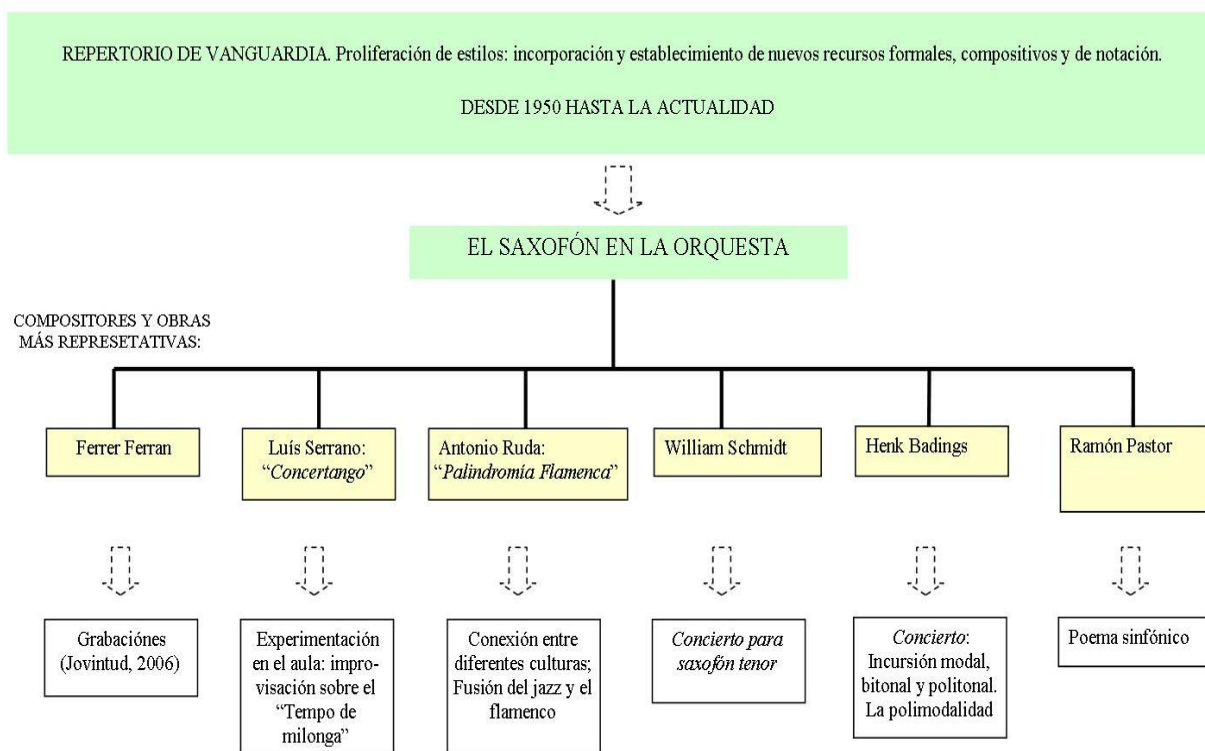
REPERTORIO DE VANGUARDIA. Proliferación de estilos: incorporación y establecimiento de nuevos recursos formales, compositivos y de notación.

DESDE 1950 HASTA LA ACTUALIDAD

EL SAXOFÓN EN LA ORQUESTA

COMPOSITORES Y OBRAS MÁS REPRESETATIVAS:

Ferrer Ferran

Luís Serrano: "Concertango"

Antonio Ruda: "Palindromía Flamenca"

William Schmidt

Henk Badings

Ramón Pastor

Grabaciónes (Jovintud, 2006)

Experimentación en el aula: improvisación sobre el "Tempo de milonga"

Conexión entre diferentes culturas; Fusión del jazz y el flamenco

Concierto para saxofón tenor

Concierto: Incursión modal, bitonal y politonal. La polimodalidad

Poema sinfónico